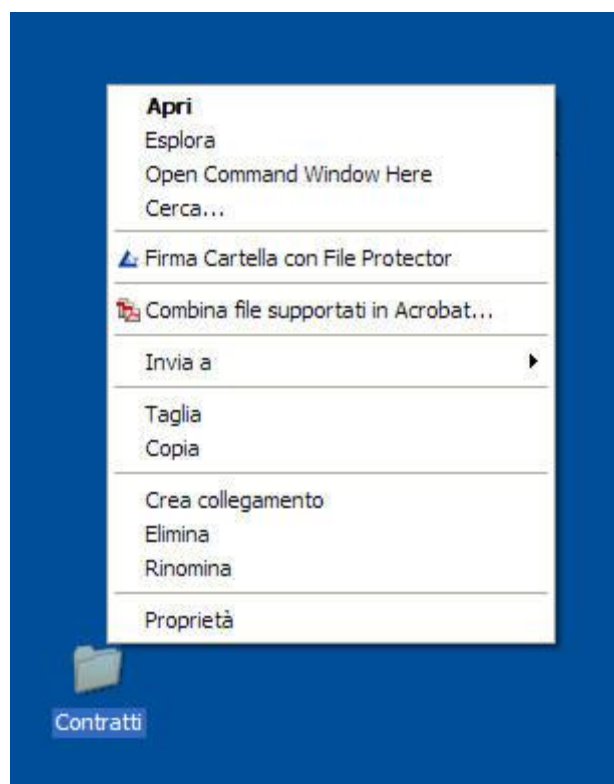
Apri
Esplora
Open Command Window Here
Cerca...

Firma Cartella con File Protector

Combina file supportati in Acrobat...

Invia a

Taglia
Copia

Crea collegamento
Elimina
Rinomina

Proprietà

Contratti